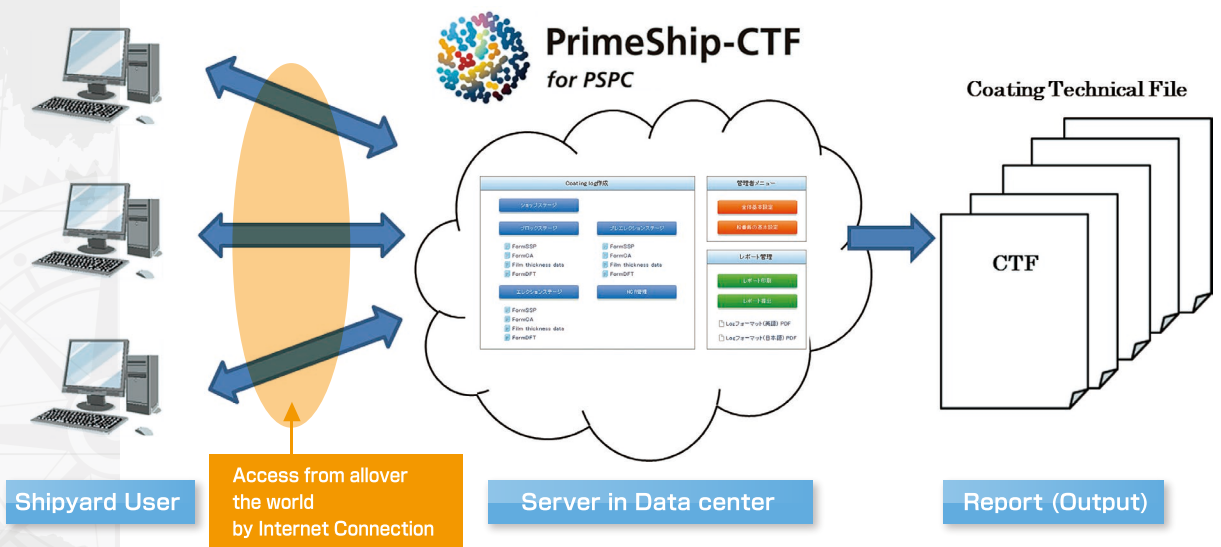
PrimeShip-CTF
for PSPC

Coating Technical File

Coating log作成

ショップステージ

ブロックステージ

FormSSP
FormCA
Film thickness data
FormDFT

プレエレクションステージ

FormSSP
FormCA
Film thickness data
FormDFT

エレクションステージ

FormSSP
FormCA
Film thickness data
FormDFT

NCR管理

管理者メニュー

全体基本設定

船番毎の基本設定

レポート管理

レポート印刷

レポート表示

Logフォーマット(英語) PDF

Logフォーマット(日本語) PDF

CTF

Shipyard User

Access from allover the world by Internet Connection

Server in Data center

Report (Output)